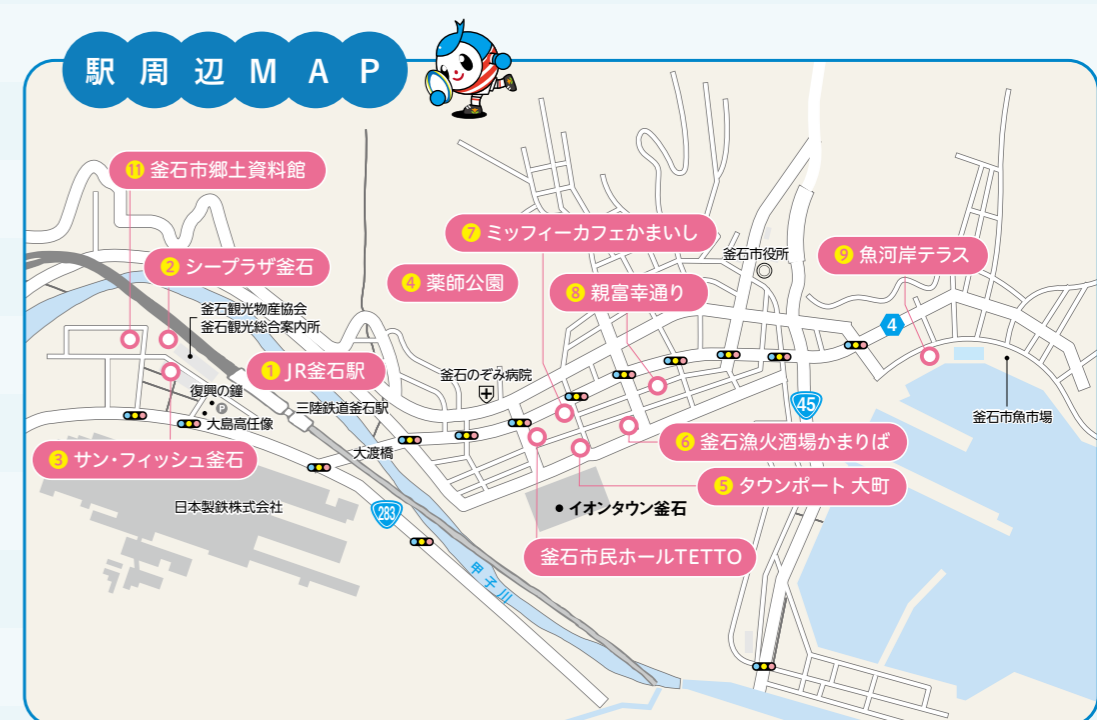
駅周辺MAP

11 釜石市郷土資料館

2 シープラザ釜石

釜石観光物産協会
釜石観光総合案内所

1 JR釜石駅

復興の鐘
P
大島高任像

三陸鉄道釜石駅

3 サン・フィッシュ釜石

大渡橋

日本製鉄株式会社

283

甲子川

4 薬師公園

7 ミッフィーカフェかまいし

8 親富幸通り

釜石のぞみ病院

釜石市役所

9 魚河岸テラス

4

45

釜石市魚市場

6 釜石漁火酒場かまりば

5 タウンポート 大町

イオンタウン釜石

釜石市民ホールTETTO